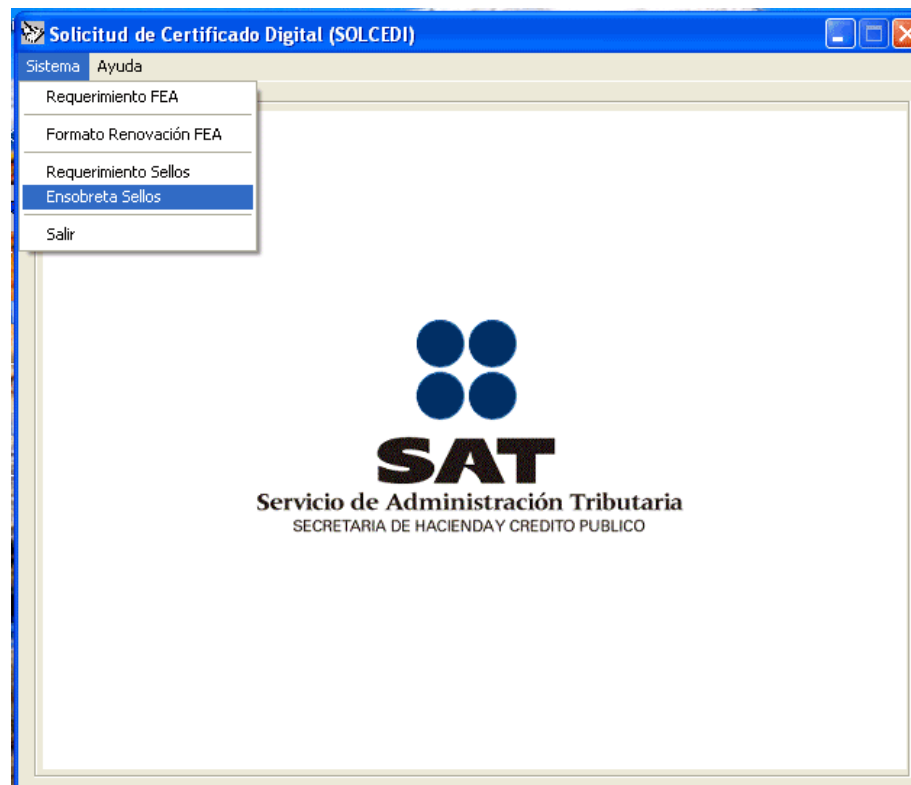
Solicitud de Certificado Digital (SOLCEDI)

Sistema Ayuda

Requerimiento FEA

Formato Renovación FEA

Requerimiento Sellos

Ensobreta Sellos

Salir

SAT

Servicio de Administración Tributaria

SECRETARIA DE HACIENDAY CREDITO PUBLICO